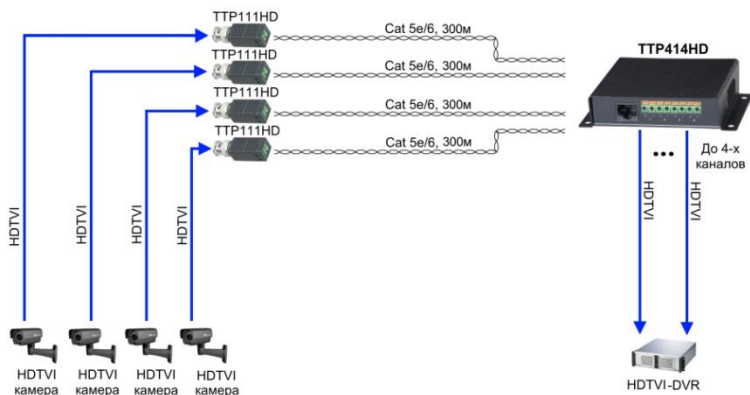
TTP111HD
Cat 5e/6, 300м
TTP111HD
Cat 5e/6, 300м
TTP111HD
Cat 5e/6, 300м
TTP111HD
Cat 5e/6, 300м
TTP414HD
До 4-х каналов
HDTVI
HDTVI
HDTVI
HDTVI
HDTVI
HDTVI
HDTVI камера
HDTVI камера
HDTVI камера
HDTVI камера
HDTVI-DVR